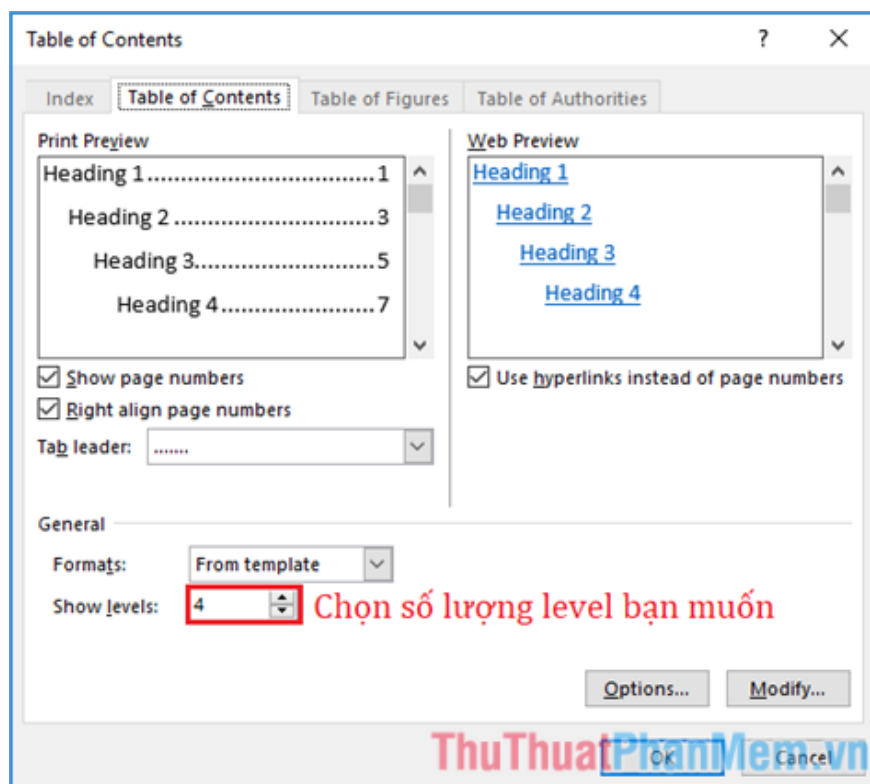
Table of Contents

?

Index | Table of Contents | Table of Figures | Table of Authorities

Print Preview

Heading 1.....................................1

Heading 2....................................3

Heading 3....................................5

Heading 4..........................7

Web Preview

Heading 1

Heading 2

Heading 3

Heading 4

Show page numbers

Right align page numbers

Tab leader: .......

Use hyperlinks instead of page numbers

General

Formats: From template

Show levels: 4

Chọn số lượng level bạn muốn

Options...

Modify...

OK

Cancel

ThuThuatPhanMem.vn